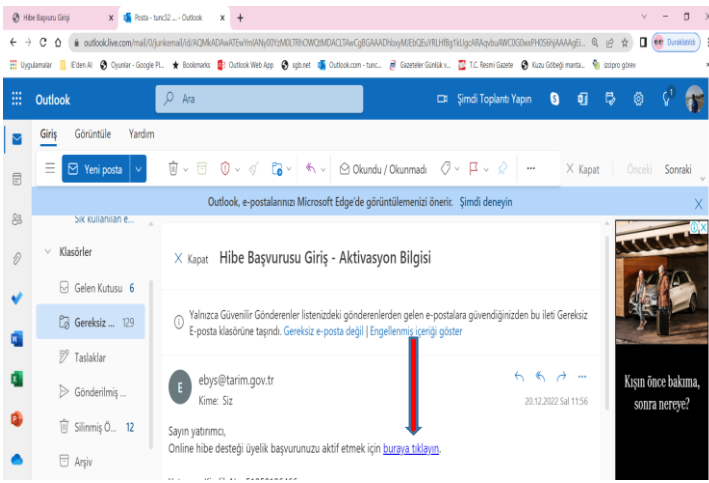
Hibe Başvuru Girişi
Posta - tunc32 ... - Outlook
outlook.live.com/mail/0/junkemail/id/AQMkADAwATEwYmI...
Durakladı
Uygulamalar | E'den Al | Oyunlar - Google Pl... | Bookmarks | Outlook Web App | sgb.net | Outlook.com - tunc... | Gazeteler Günlük v... | T.C. Resmi Gazete | Kuzu Göbeği manta... | izdpro görev

Outlook
Ara
Şimdi Toplantı Yapın

Giriş Görüntüle Yardım
Yeni posta
Okundu / Okunmadı
Kapat Önceki Sonraki

Outlook, e-postalarınızı Microsoft Edge'de görüntülemenizi önerir. Şimdi deneyin

Sık kullanılan e...
Klasörler
Gelen Kutusu 6
Gereksiz ... 129
Taslaklar
Gönderilmiş ...
Silinmiş Ö... 12
Arşiv

Kapat Hibe Başvurusu Giriş - Aktivasyon Bilgisi

Yalnızca Güvenilir Gönderenler listenizdeki gönderenlerden gelen e-postalara güvendiğinizden bu ileti Gereksiz E-posta klasörüne taşındı. Gereksiz e-posta değil | Engellenmiş içeriği göster

E
ebys@tarim.gov.tr
Kime: Siz
20.12.2022 Sal 11:56

Sayın yatırımcı,
Online hibe desteği üyelik başvurunuzu aktif etmek için buraya tıklayın.

Kışın önce bakıma, sonra nereye?